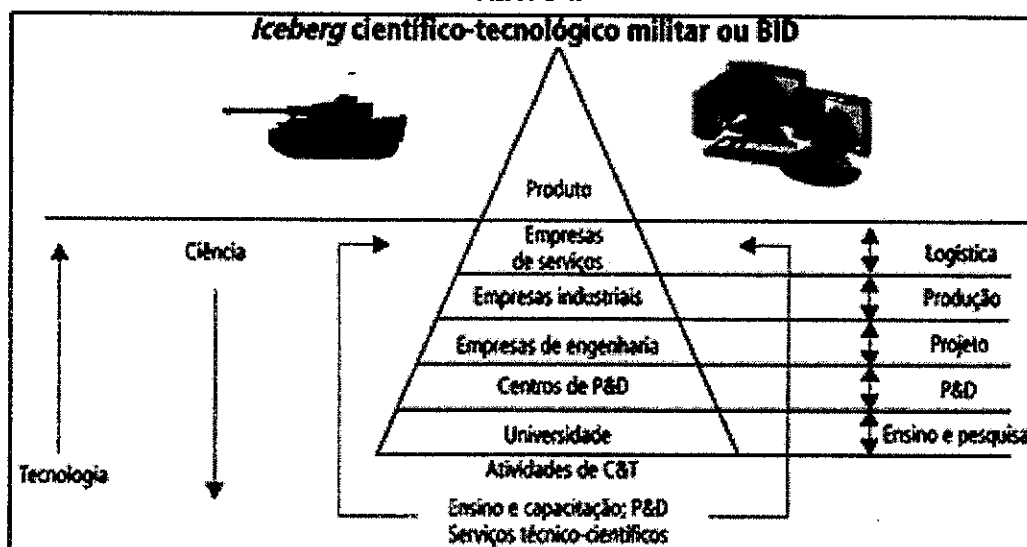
*Iceberg* científico-tecnológico militar ou BID

Produto

Ciência

Empresas de serviços

Logística

Empresas industriais

Produção

Empresas de engenharia

Projeto

Centros de P&D

P&D

Universidade

Ensino e pesquisa

Tecnologia

Atividades de C&T

Ensino e capacitação; P&D
Serviços técnico-científicos